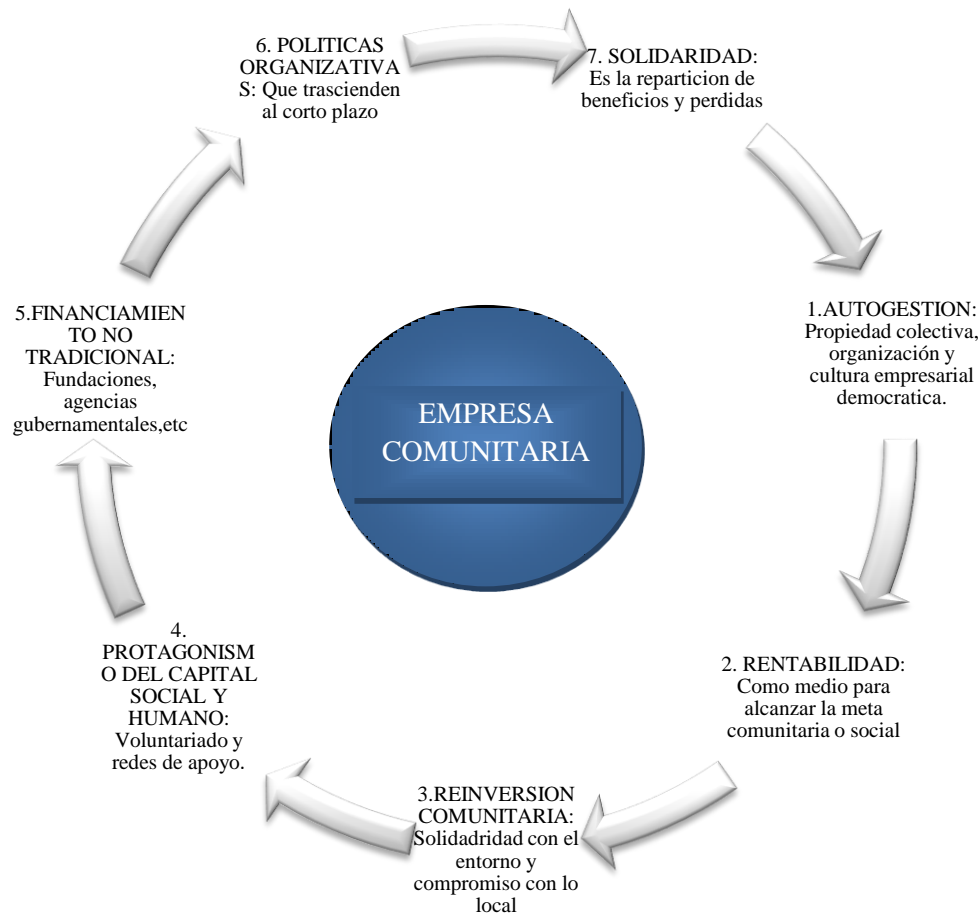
EMPRESA COMUNITARIA

1.AUTOGESTION: Propiedad colectiva, organización y cultura empresarial democratica.

2. RENTABILIDAD: Como medio para alcanzar la meta comunitaria o social

3.REINVERSION COMUNITARIA: Solidadridad con el entorno y compromiso con lo local

4. PROTAGONISMO DEL CAPITAL SOCIAL Y HUMANO: Voluntariado y redes de apoyo.

5.FINANCIAMIENTO NO TRADICIONAL: Fundaciones, agencias gubernamentales,etc

6. POLITICAS ORGANIZATIVAS: Que trascienden al corto plazo

7. SOLIDARIDAD: Es la reparticion de beneficios y perdidas